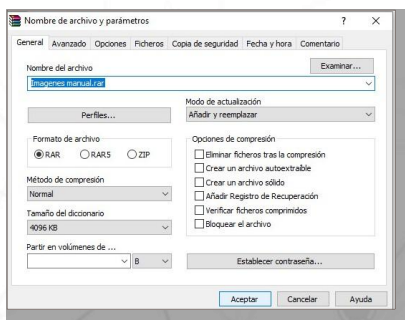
Nombre de archivo y parámetros ? ×

General Avanzado Opciones Ficheros Copia de seguridad Fecha y hora Comentario

Nombre del archivo
Examinar...
Imagenes manual.rar

Perfiles...

Modo de actualización
Añadir y reemplazar

Formato de archivo
RAR RAR5 ZIP

Opciones de compresión
Eliminar ficheros tras la compresión
Crear un archivo autoextraible
Crear un archivo sólido
Añadir Registro de Recuperación
Verificar ficheros comprimidos
Bloquear el archivo

Método de compresión
Normal

Tamaño del diccionario
4096 KB

Partir en volúmenes de ...
B

Establecer contraseña...

Aceptar Cancelar Ayuda